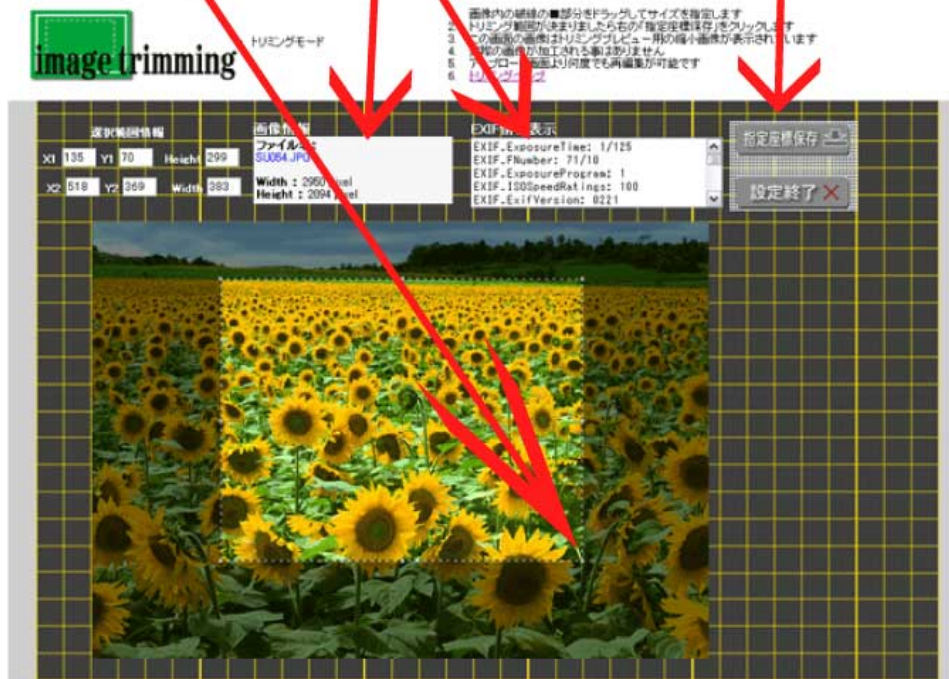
image trimming

トリミングモード

1. 画像内の破線の■部分をドラッグしてサイズを指定します
2. トリミング範囲が決まりましたら右の「指定座標保存」をクリックします
3. この画面の画像はトリミングプレビュー用の縮小画像が表示されています
4. 実際の画像が加工される事はありません
5. アップロード画面より何度でも再編集が可能です
6. トリミングヘルプ

選択範囲情報

X1 135 Y1 70 Height 299

X2 518 Y2 369 Width 383

画像情報

ファイル名：
SU064.JPG

Width : 2950 pixel
Height : 2094 pixel

EXIF情報表示

EXIF.ExposureTime: 1/125
EXIF.FNumber: 71/10
EXIF.ExposureProgram: 1
EXIF.ISOSpeedRatings: 100
EXIF.ExifVersion: 0221

指定座標保存

設定終了